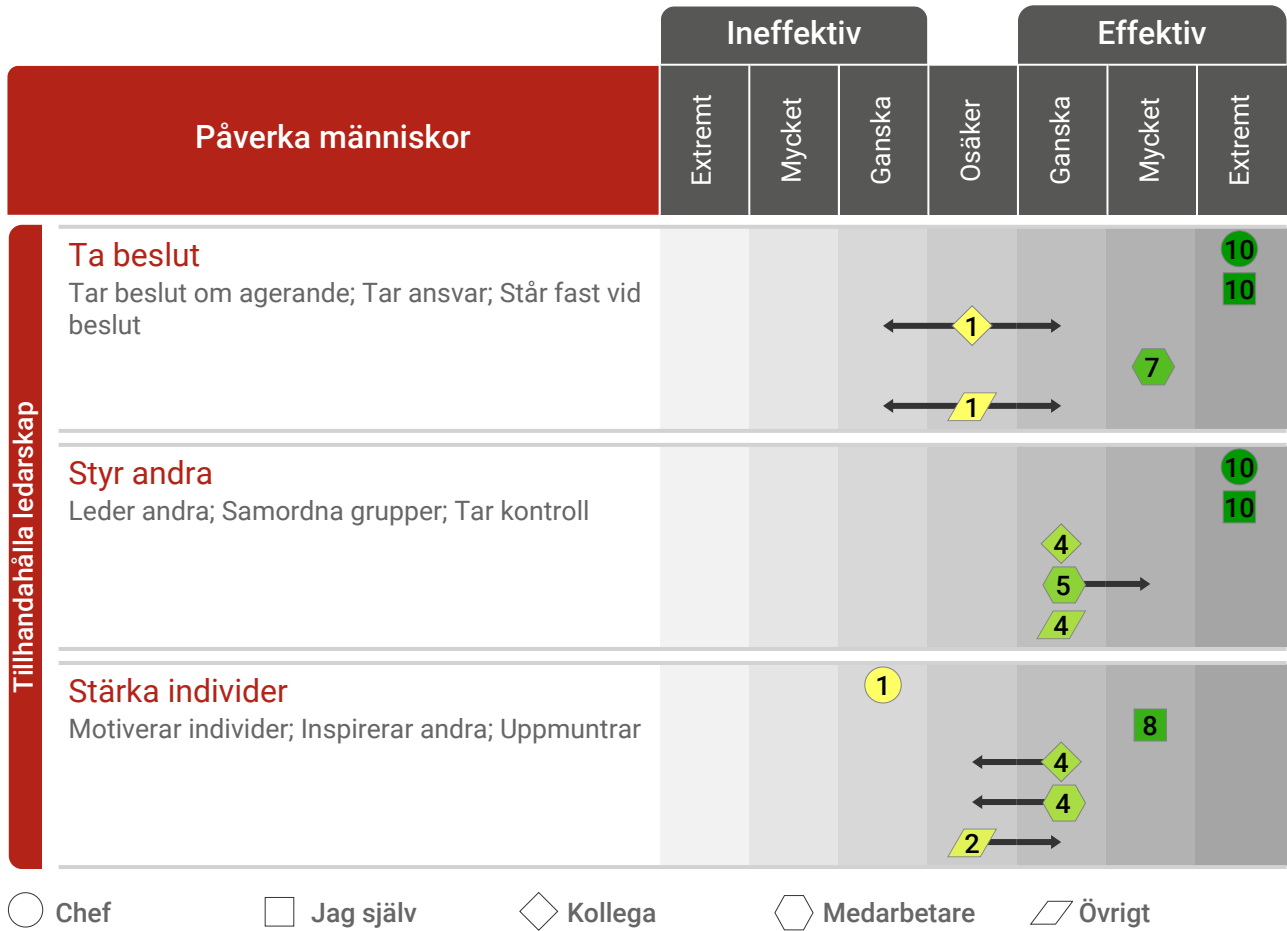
Ineffektiv

Effektiv

Påverka människor

| Extremt | Mycket | Ganska | Osäker | Ganska | Mycket | Extremt |
|---|---|---|---|---|---|---|

Tillhandahålla ledarskap

Ta beslut
Tar beslut om agerande; Tar ansvar; Står fast vid beslut

10
10
1
7
1

Styr andra
Leder andra; Samordna grupper; Tar kontroll

10
10
4
5
4

Stärka individer
Motiverar individer; Inspirerar andra; Uppmuntrar

1
8
4
4
2

Chef  Jag själv  Kollega  Medarbetare  Övrigt